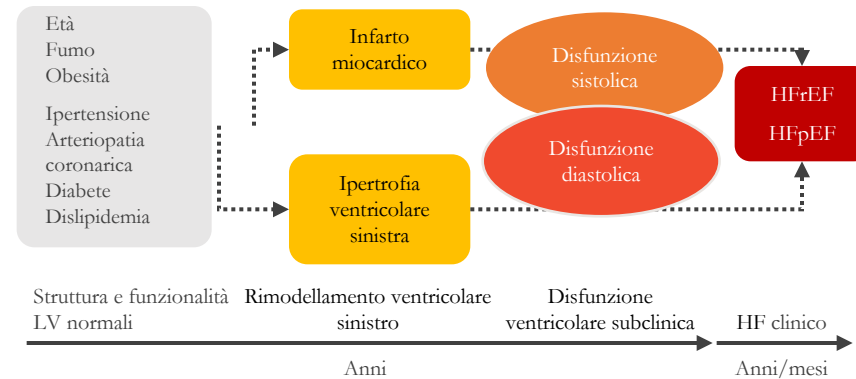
Età
Fumo
Obesità

Ipertensione
Arteriopatia coronarica
Diabete
Dislipidemia

Infarto miocardico

Ipertrofia ventricolare sinistra

Disfunzione sistolica

Disfunzione diastolica

HFrEF
HFpEF

Struttura e funzionalità LV normali

Rimodellamento ventricolare sinistro

Disfunzione ventricolare subclinica

HF clinico

Anni

Anni/mesi